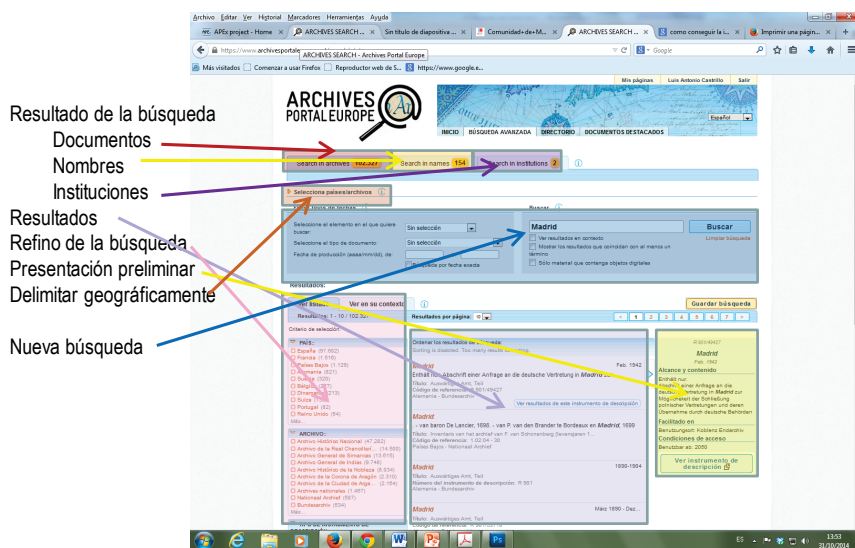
Archivo Editar Ver Historial Marcadores Herramientas Ayuda

APEx project - Home × | Sin título de diapositiva × | Comunidad+de+M... × | ARCHIVES SEARCH ... × | como conseguir la i... × | Imprimir una págin... ×

https://www.archivesportale... ARCHIVES SEARCH - Archives Portal Europe

Google

Más visitados | Comenzar a usar Firefox | Reproductor web de S... | https://www.google.e...

Mis páginas | Luis Antonio Castrillo | Salir

ARCHIVES PORTAL EUROPE

Español

INICIO | BÚSQUEDA AVANZADA | DIRECTORIO | DOCUMENTOS DESTACADOS

Resultado de la búsqueda
Documentos
Nombres
Instituciones
Resultados
Refino de la búsqueda
Presentación preliminar
Delimitar geográficamente
Nueva búsqueda

Search in archives 102.327 | Search in names 154 | Search in institutions 2

Selecciona países/archivos

Seleccione el elemento en el que quiere buscar: Sin selección
Seleccione el tipo de documento: Sin selección
Fecha de producción (aaaa/mm/dd), de: hasta:
Búsqueda por fecha exacta

Buscar
Madrid
Buscar
Limpiar búsqueda
Ver resultados en contexto
Mostrar los resultados que coincidan con al menos un término
Sólo material que contenga objetos digitales

Resultados:
Ver listado | Ver en su contexto
Guardar búsqueda
Resultados: 1 - 10 / 102.327
Resultados por página: 10
< 1 2 3 4 5 6 7 >

Criterio de selección:
PAÍS:
España (97.662)
Francia (1.616)
Países Bajos (1.125)
Alemania (627)
Suecia (320)
Bélgica (287)
Dinamarca (213)
Suiza (156)
Portugal (62)
Reino Unido (54)
Más...

ARCHIVO:
Archivo Histórico Nacional (47.262)
Archivo de la Real Chancillería... (14.593)
Archivo General de Simancas (10.618)
Archivo General de Indias (8.746)
Archivo Histórico de la Nobleza (6.934)
Archivo de la Corona de Aragón (2.310)
Archivo de la Ciudad de Arge... (2.184)
Archivos nationales (1.467)
Nationaal Archief (987)
Bundesarchiv (634)
Más...

Ordenar los resultados por: Relevancia
Sorting is disabled. Too many results for sorting

Madrid
Feb. 1942
Enthält nur: Abschrifft einer Anfrage an die deutsche Vertretung in Madrid zur ...
Título: Auswärtiges Amt, Teil
Código de referencia: R 901/49427
Alemania - Bundesarchiv
Ver resultados de este instrumento de descripción

Madrid
- van Praet De Lanzier, 1698. - van P. van den Brander te Bordeaux en Madrid, 1699
Título: Inventaris van het archief van P. van Schonenberg [levensjaren 1...
Código de referencia: 1.02.04 - 38
Países Bajos - Nationaal Archief

Madrid
1896-1904
Título: Auswärtiges Amt, Teil
Número del instrumento de descripción: R 901
Alemania - Bundesarchiv

Madrid
Márz 1890 - Dez...
Título: Auswärtiges Amt, Teil
Código de referencia: R 901/...

R 901/49427
Madrid
Feb. 1942
Alcance y contenido
Enthält nur: Abschrifft einer Anfrage an die deutsche Vertretung in Madrid zur Möglichkeit der Schließung politischer Verhandlungen und deren Übernahme durch deutsche Behörden
Facilitado en
Benutzungsort: Koblenz Endarchiv
Condiciones de acceso
Benutzbar ab: 2050
Ver instrumento de descripción

ES 13:53 31/10/2014